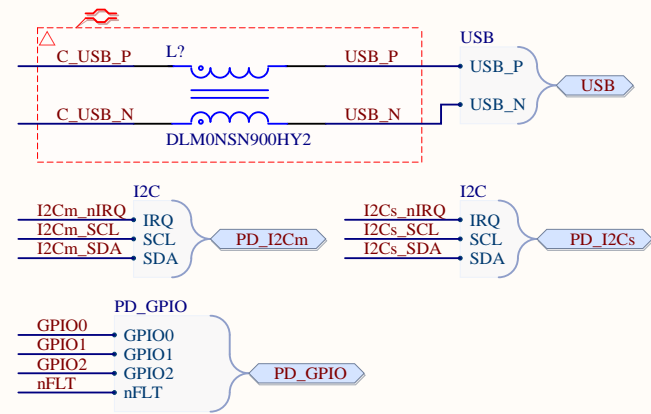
C_USB_P
L?
USB_P
USB
USB_P
USB
C_USB_N
USB_N
USB_N
DLM0NSN900HY2

I2C
I2Cm_nIRQ
IRQ
I2Cm_SCL
SCL
PD_I2Cm
I2Cm_SDA
SDA

I2C
I2Cs_nIRQ
IRQ
I2Cs_SCL
SCL
PD_I2Cs
I2Cs_SDA
SDA

PD_GPIO
GPIO0
GPIO0
GPIO1
GPIO1
GPIO2
GPIO2
PD_GPIO
nFLT
nFLT